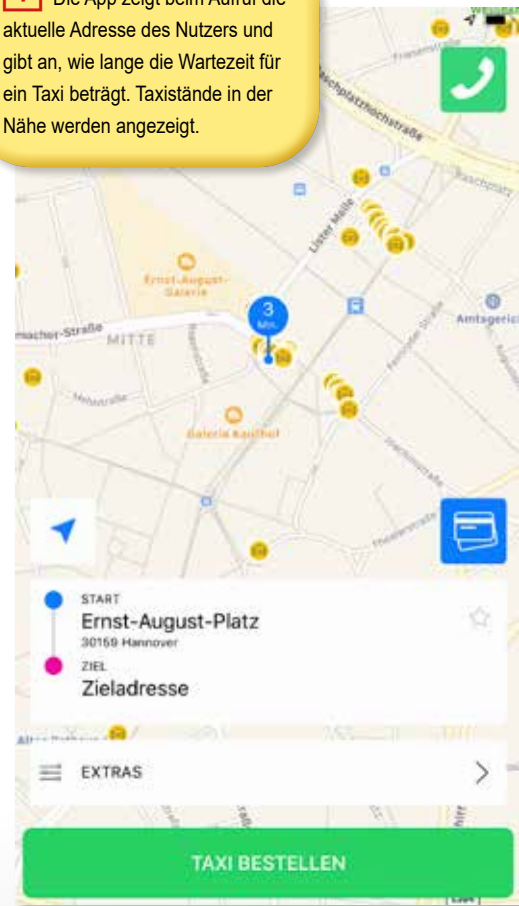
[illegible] Die App zeigt beim Aufruf die aktuelle Adresse des Nutzers und gibt an, wie lange die Wartezeit für ein Taxi beträgt. Taxistände in der Nähe werden angezeigt.

Raschplatzhochstraße

Lister Meile

Ernst-August-Galerie

Amtsgericht

macher-Straße

MITTE

3
Min.

Galeria Kaufhof

START
Ernst-August-Platz
30159 Hannover

ZIEL
Zieladresse

EXTRAS

TAXI BESTELLEN